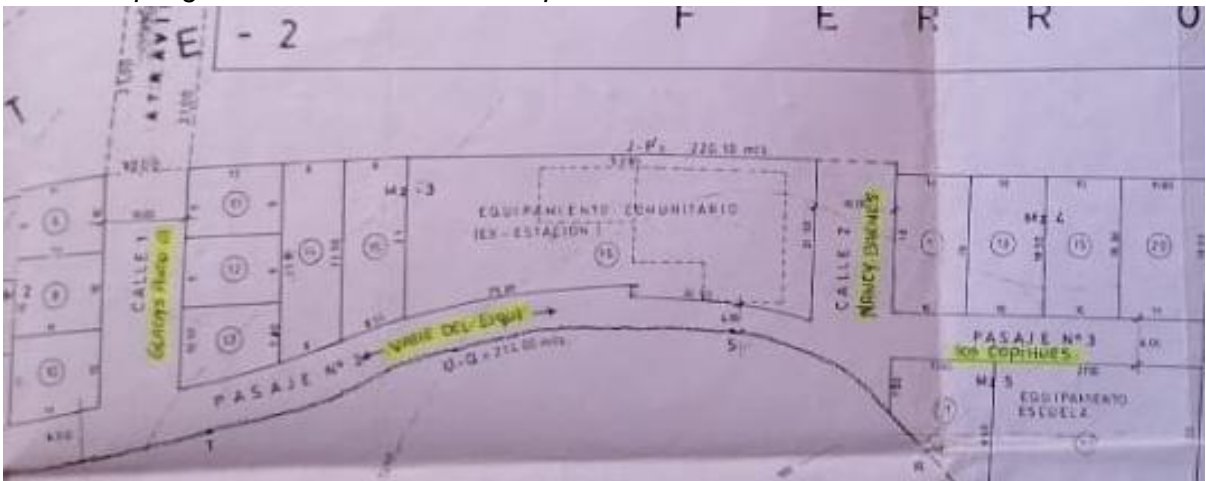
E - 2

F E R R O

T

ATRAVI

CALLE 1

Gladys Ruiz

MZ-3

EQUIPAMIENTO COMUNITARIO
(EX - ESTACION)

2-P 220.10 mts

CALLE 2

Nancy Dinamis

MZ 4

PASAJE Nº 2

Valle del Elqui

Q-G = 212.00 mts

PASAJE Nº 3

los Copihues

MZ 5

EQUIPAMIENTO ESCUELA

6

11

12

13

15

16

17

19

20

10

9

2

1

5